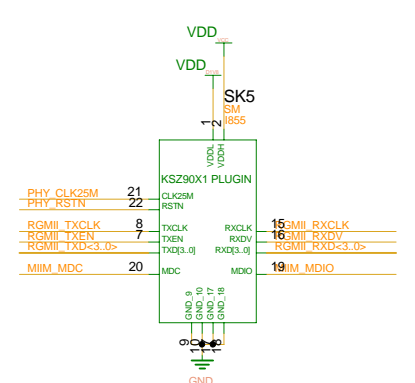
VDD
VDD
SK5
SM
I855
1
2
VDDL
VDDH
KSZ90X1 PLUGIN
PHY_CLK25M
21
CLK25M
PHY_RSTN
22
RSTN
RGMII_TXCLK
8
TXCLK
RGMII_TXEN
7
TXEN
RGMII_TXD<3..0>
TXD[3..0]
MIIM_MDC
20
MDC
RXCLK
15
RGMII_RXCLK
RXDV
16
RGMII_RXDV
RXD[3..0]
RGMII_RXD<3..0>
MDIO
19
MIIM_MDIO
GND_9
GND_10
GND_17
GND_18
9
10
GND